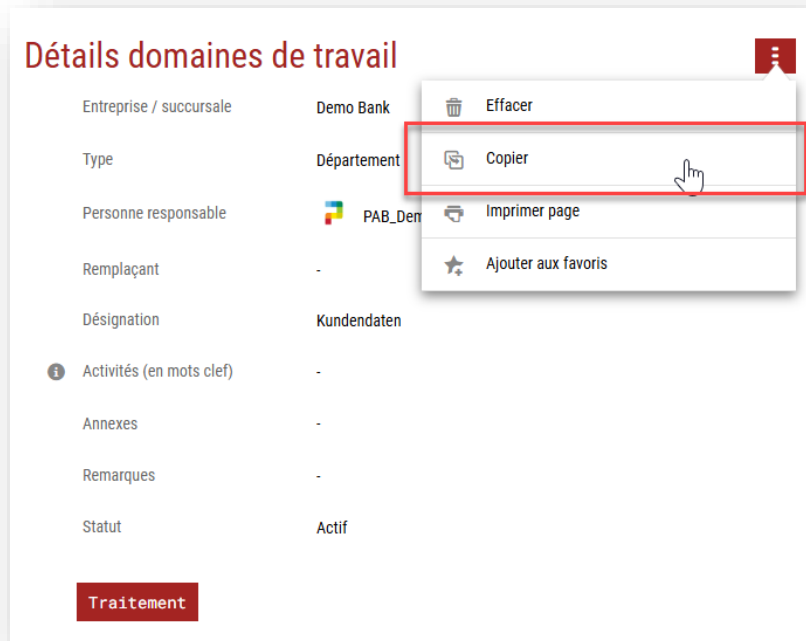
Détails domaines de travail

Entreprise / succursale Demo Bank

Type Département

Personne responsable PAB_Dem

Remplaçant -

Désignation Kundendaten

Activités (en mots clef) -

Annexes -

Remarques -

Statut Actif

Traitement

Effacer

Copier

Imprimer page

Ajouter aux favoris